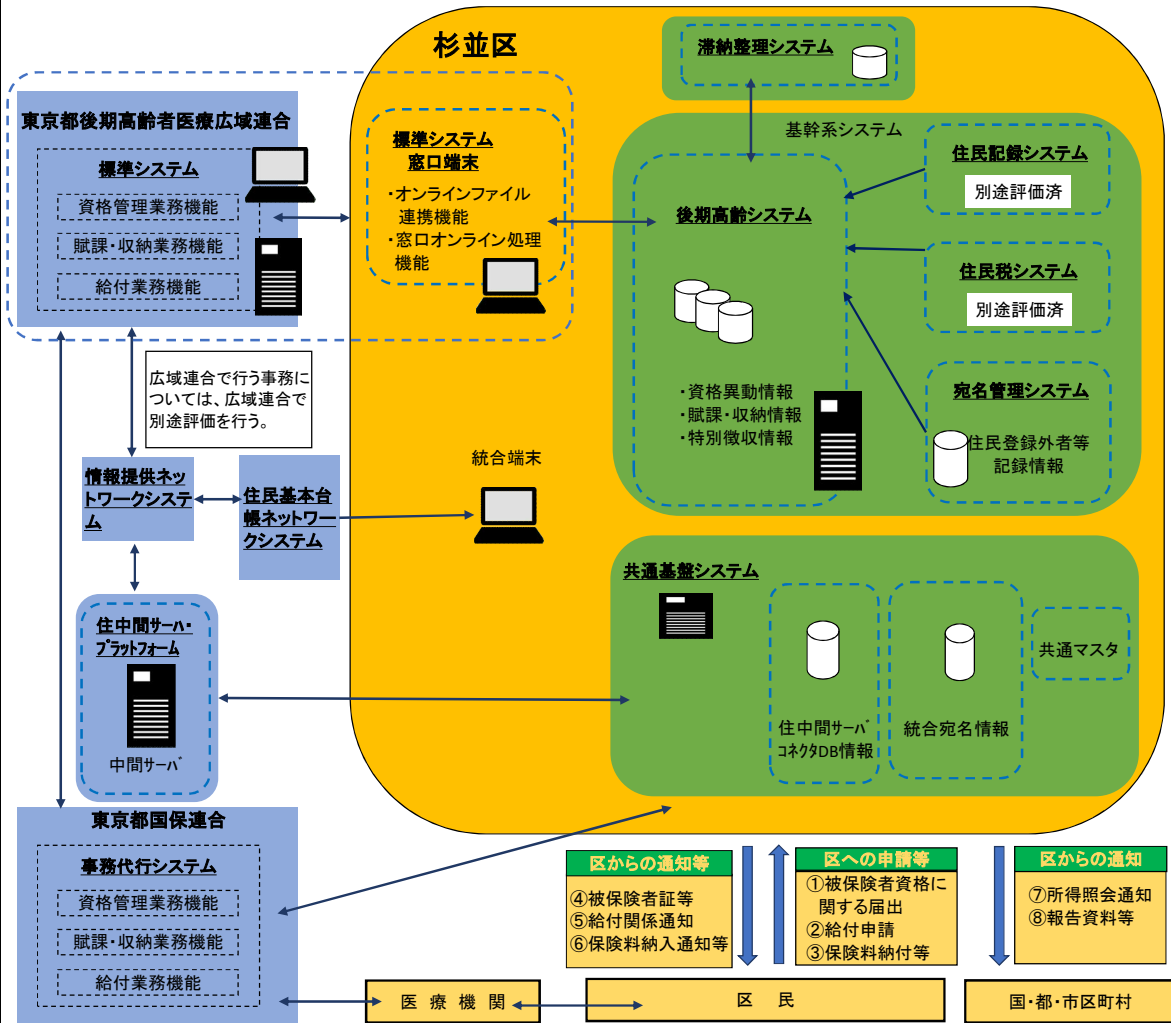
杉並区

滞納整理システム

基幹系システム

東京都後期高齢者医療広域連合

標準システム

資格管理業務機能

賦課・収納業務機能

給付業務機能

標準システム
窓口端末

・オンラインファイル連携機能
・窓口オンライン処理機能

後期高齢システム

・資格異動情報
・賦課・収納情報
・特別徴収情報

住民記録システム

別途評価済

住民税システム

別途評価済

宛名管理システム

住民登録外者等記録情報

広域連合で行う事務については、広域連合で別途評価を行う。

情報提供ネットワークシステム

住民基本台帳ネットワークシステム

統合端末

住中間サーバ・プラットフォーム

中間サーバ

共通基盤システム

住中間サーバコネクタDB情報

統合宛名情報

共通マスタ

東京都国保連合

事務代行システム

資格管理業務機能

賦課・収納業務機能

給付業務機能

区からの通知等

④被保険者証等
⑤給付関係通知
⑥保険料納入通知等

区への申請等

①被保険者資格に関する届出
②給付申請
③保険料納付等

区からの通知

⑦所得照会通知
⑧報告資料等

医療機関

区民

国・都・市区町村